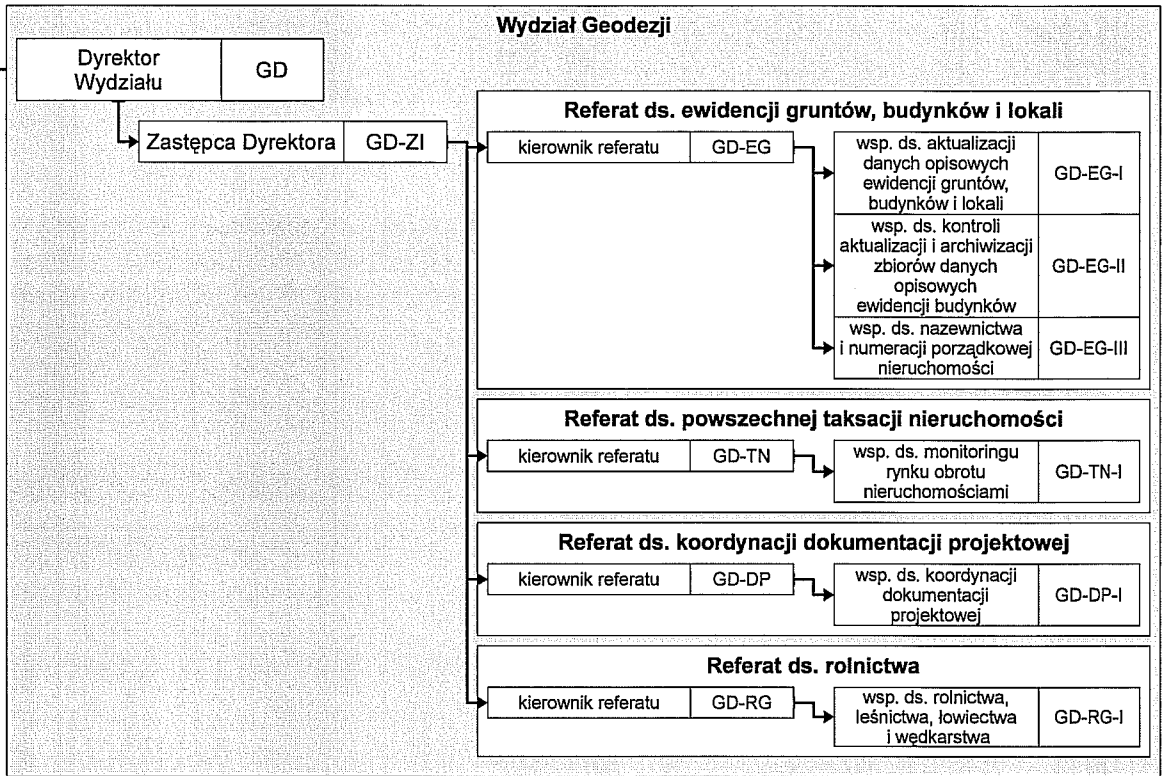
Wydział Geodezji

Dyrektor Wydziału | GD

Zastępca Dyrektora | GD-ZI

Referat ds. ewidencji gruntów, budynków i lokali

kierownik referatu | GD-EG

wsp. ds. aktualizacji danych opisowych ewidencji gruntów, budynków i lokali | GD-EG-I

wsp. ds. kontroli aktualizacji i archiwizacji zbiorów danych opisowych ewidencji budynków | GD-EG-II

wsp. ds. nazewnictwa i numeracji porządkowej nieruchomości | GD-EG-III

Referat ds. powszechnej taksacji nieruchomości

kierownik referatu | GD-TN

wsp. ds. monitoringu rynku obrotu nieruchomościami | GD-TN-I

Referat ds. koordynacji dokumentacji projektowej

kierownik referatu | GD-DP

wsp. ds. koordynacji dokumentacji projektowej | GD-DP-I

Referat ds. rolnictwa

kierownik referatu | GD-RG

wsp. ds. rolnictwa, leśnictwa, łowiectwa i wędkarstwa | GD-RG-I